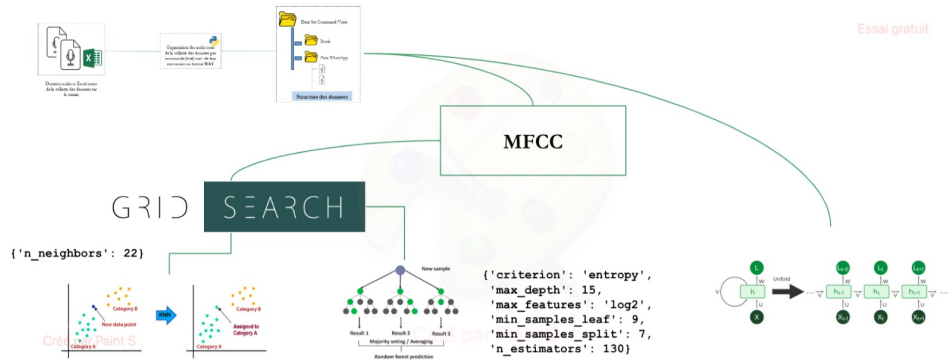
Essai gratuit

Données audio en Excel issus de la collecte des données sur le terrain

Organisation des audio issus de la collecte des données par commande vocale avec des conversions au format WAV

Data for Command Voice

Sonde

Pour Whatsapp

Structure des données

MFCC

GRID SEARCH

{'n_neighbors': 22}

Category B

New data point

Category A

KNN

Category B

Assigned to Category A

Category A

New sample

Result 1

Result 2

Result 3

Majority voting / Averaging

Random forest prediction

{'criterion': 'entropy', 'max_depth': 15, 'max_features': 'log2', 'min_samples_leaf': 9, 'min_samples_split': 7, 'n_estimators': 130}

L

V

h

W

U

X

Unfold

$L_{t-1}$

$L_t$

$L_{t+1}$

W

W

W

$h_{t-1}$

$h_t$

$h_{t+1}$

V

V

V

V

U

U

U

$X_{t-1}$

$X_t$

$X_{t+1}$

Créé avec Paint S